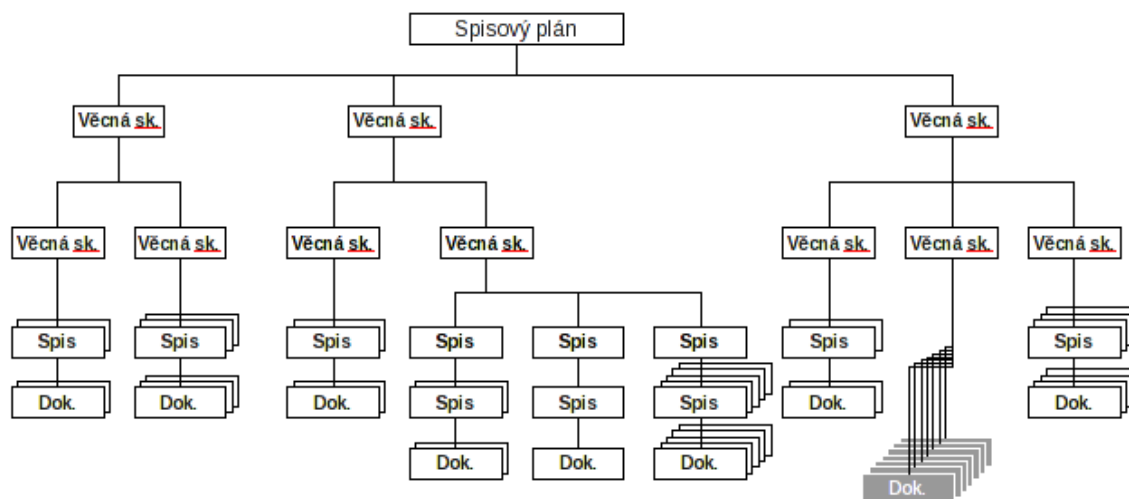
Spisový plán

Věcná sk.
Věcná sk.
Věcná sk.

Věcná sk.
Věcná sk.
Věcná sk.
Věcná sk.
Věcná sk.
Věcná sk.
Věcná sk.

Spis
Spis
Spis
Spis
Spis
Spis
Spis
Spis

Dok.
Dok.
Dok.
Spis
Spis
Spis
Dok.
Dok.

Dok.
Dok.
Dok.

Dok.